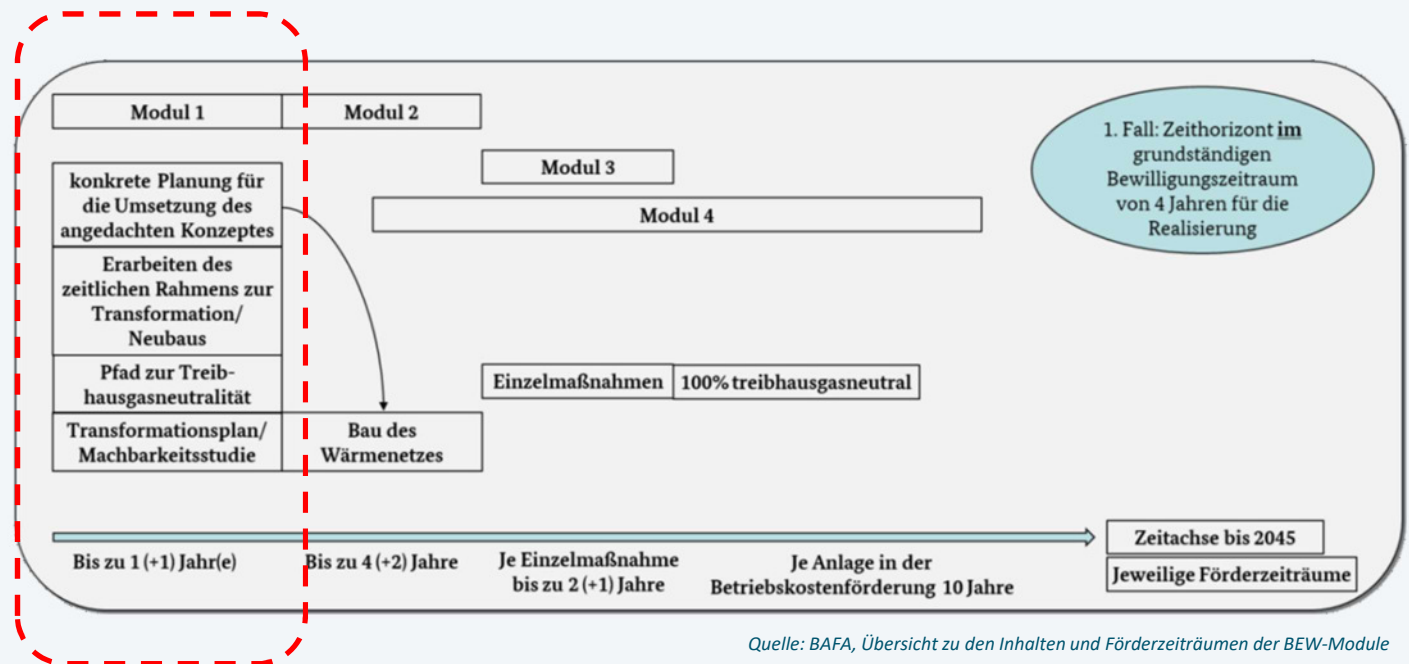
Modul 1

Modul 2

Modul 3

Modul 4

1. Fall: Zeithorizont im grundständigen Bewilligungszeitraum von 4 Jahren für die Realisierung

konkrete Planung für die Umsetzung des angedachten Konzeptes

Erarbeiten des zeitlichen Rahmens zur Transformation/ Neubaus

Pfad zur Treibhausgasneutralität

Transformationsplan/ Machbarkeitsstudie

Bau des Wärmenetzes

Einzelmaßnahmen

100% treibhausgasneutral

Zeitachse bis 2045

Jeweilige Förderzeiträume

Bis zu 1 (+1) Jahr(e)

Bis zu 4 (+2) Jahre

Je Einzelmaßnahme bis zu 2 (+1) Jahre

Je Anlage in der Betriebskostenförderung 10 Jahre

Quelle: BAFA, Übersicht zu den Inhalten und Förderzeiträumen der BEW-Module